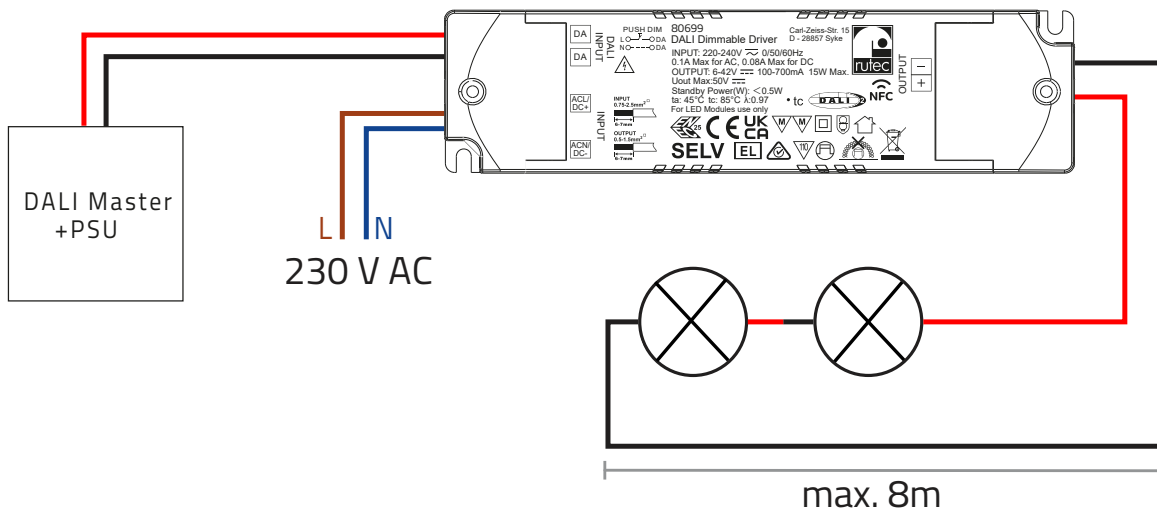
DA
DA
DALI INPUT
PUSH DIM
L DA
N DA
80699
DALI Dimmable Driver
Carl-Zeiss-Str. 15
D - 28857 Syke
rutec
INPUT: 220-240V ~ 0/50/60Hz
0.1A Max for AC, 0.08A Max for DC
OUTPUT: 6-42V ⎓ 100-700mA 15W Max.
Uout Max:50V ⎓
Standby Power(W): <0.5W
ta: 45°C tc: 85°C λ:0.97
For LED Modules use only
• tc
DALI
NFC
OUTPUT
−
+
ACL/ DC+
ACN/ DC-
INPUT
INPUT 0.75-2.5mm²
6-7mm
OUTPUT 0.5-1.5mm²
6-7mm
25
CE
UK CA
M
M
SELV
EL
DALI Master +PSU
L
N
230 V AC
max. 8m